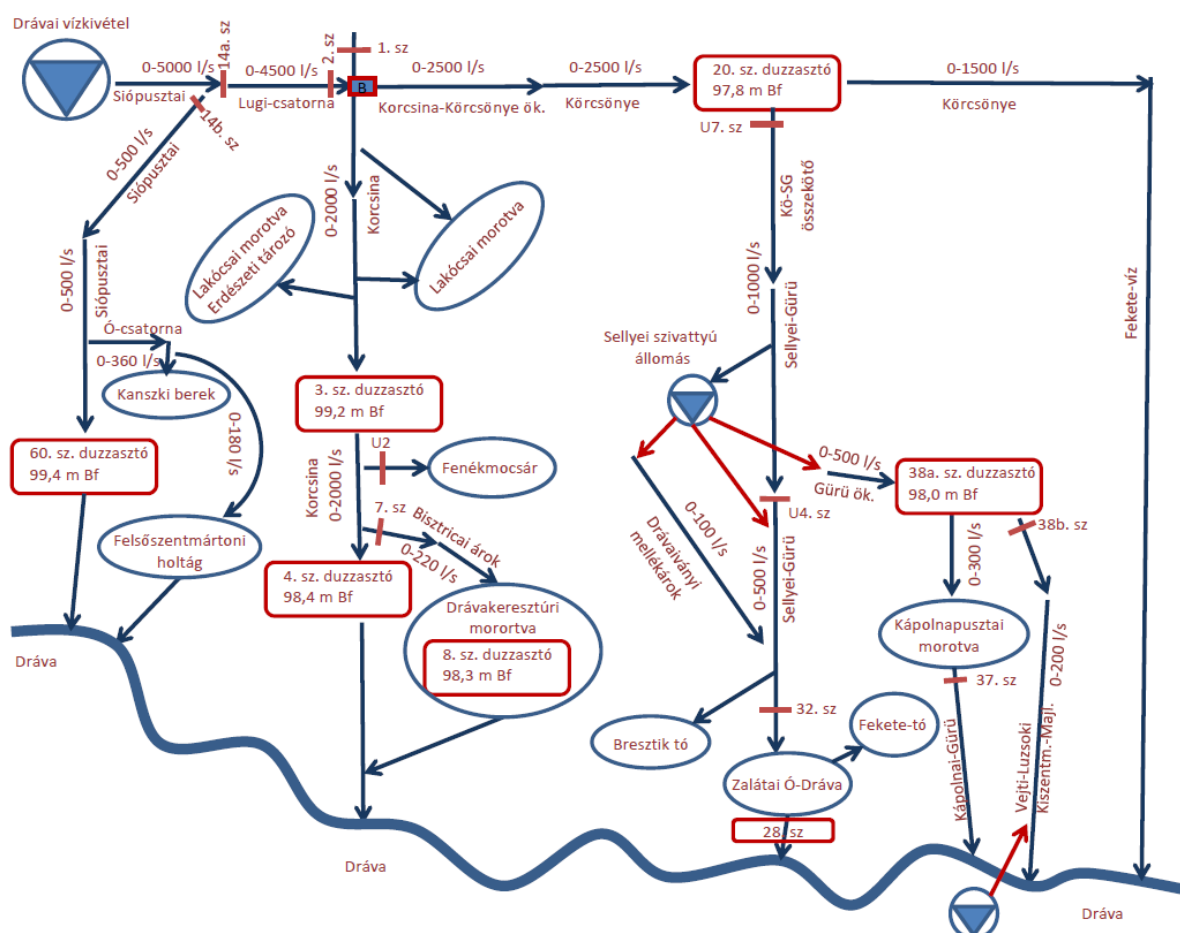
Drávai vízkivétel

0-5000 l/s
14a. sz
Sióposztai
0-4500 l/s
2. sz
Lugi-csatorna
1. sz
B
Korcsina-Körcsönye ök.
0-2500 l/s
0-2500 l/s
Körcsönye
20. sz. duzzasztó
97,8 m Bf
0-1500 l/s
Körcsönye
14b. sz
0-500 l/s
Sióposztai
U7. sz
Kö-SG összekötő
0-2000 l/s
Korcsina
Lakócsai morotva
Lakócsai morotva Erdészeti tározó
0-500 l/s
Siópusztai
0-1000 l/s
Fekete-víz
Ó-csatorna
0-360 l/s
Kanszki berek
0-180 l/s
3. sz. duzzasztó
99,2 m Bf
Sellyei szivattyú állomás
Sellyei-Gürü
U2
Fenékmocsár
60. sz. duzzasztó
99,4 m Bf
Korcsina
0-2000 l/s
7. sz
Bisztricai árok
0-220 l/s
0-500 l/s
Gürü ök.
38a. sz. duzzasztó
98,0 m Bf
U4. sz
38b. sz
0-100 l/s
Drávaiványi mellékárok
Felsőszentmártoni holtág
4. sz. duzzasztó
98,4 m Bf
Drávakeresztúri morortva
8. sz. duzzasztó
98,3 m Bf
0-500 l/s
Sellyei-Gürü
0-300 l/s
Kápolnapusztai morotva
0-200 l/s
Dráva
37. sz
32. sz
Bresztik tó
Fekete-tó
Zalátai Ó-Dráva
Kápolnai-Gürü
Vejti-Luzsoki Kiszentm.-Majl.
28. sz
Dráva
Dráva